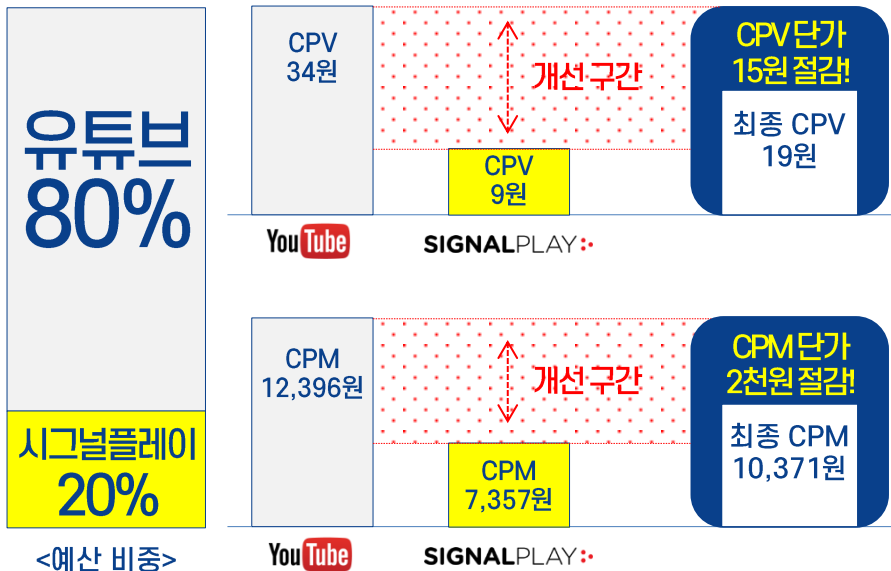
유튜브
80%

시그널플레이
20%

<예산 비중>

CPV
34원

개선 구간

CPV
9원

CPV 단가
15원 절감!

최종 CPV
19원

YouTube

SIGNALPLAY

CPM
12,396원

개선 구간

CPM
7,357원

CPM 단가
2천원 절감!

최종 CPM
10,371원

YouTube

SIGNALPLAY